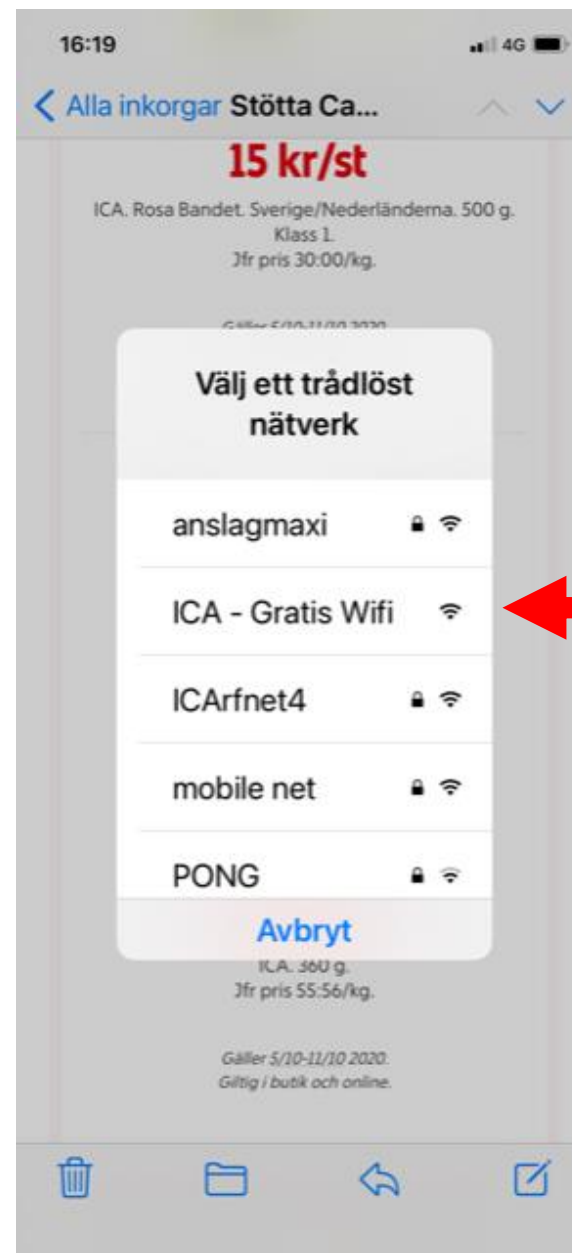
16:19

4G

Alla inkorgar Stötta Ca...

15 kr/st

ICA. Rosa Bandet. Sverige/Nederländerna. 500 g. Klass 1. Jfr pris 30:00/kg.

Gäller 5/10-11/10 2020

Välj ett trådlöst nätverk

anslagmaxi

ICA - Gratis Wifi

ICArfnet4

mobile net

PONG

Avbryt

ICA. 360 g. Jfr pris 55:56/kg.

Gäller 5/10-11/10 2020. Giltig i butik och online.